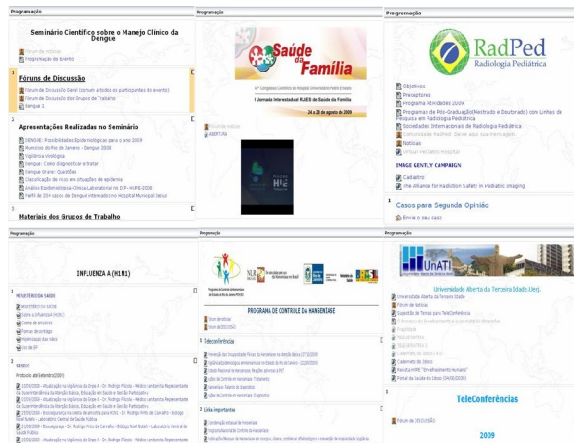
Programação

Seminário Científico sobre o Manejo Clínico da Dengue

Fórum de notícias
Programação do evento

1
Fóruns de Discussão

Fórum de Discussão Geral (somente participantes do evento)
Fórum de Discussão dos Grupos de Trabalho
Dengue 1

2
Apresentações Realizadas no Seminário

DENGUE: Possibilidades Epidemiológicas para o ano 2009
Aumento do Rio de Janeiro - Dengue 2008
Vigilância Virológica
Dengue: Como diagnosticar e tratar
Dengue Grave: Questões
Classificação de risco em situações de epidemia
Análise Epidemiológica-Clínica-Laboratorial no CIP-HUPE-2008
Perfil de 204 casos de Dengue internados no Hospital Municipal Jesus

3
Materiais dos Grupos de Trabalho

Programação

Saúde da Família

I Jornada Interestadual RUTE de Saúde da Família

24 e 25 de agosto de 2009

ABERTURA

Programação

RadPed
Radiologia Pediátrica

Objetivos
Preceptores
Programa Atividades 2009
Programas de Pós-Graduação (Mestrado e Doutorado) com Linhas de Pesquisa em Radiologia Pediátrica
Sociedades Internacionais de Radiologia Pediátrica
Comunidade RadPed: Deixe aqui sua mensagem
Notícias
Virtual Vacation Hospital

IMAGE GENTLY CAMPAIGN

Cadastro
The Alliance for Radiation Safety in Pediatric Imaging

1
Casos para Segunda Opinião

Envie o seu caso

Programação

INFLUENZA A (H1N1)

Programação

PROGRAMA DE CONTROLE DA HANSENÍASE

1 Teleconferência

2 Links importantes

Programação

UnATI

Universidade Aberta da Terceira Idade

Universidade Aberta da Terceira Idade
Fórum de notícias

TeleConferências

Fórum de DISCUSSÃO

2009